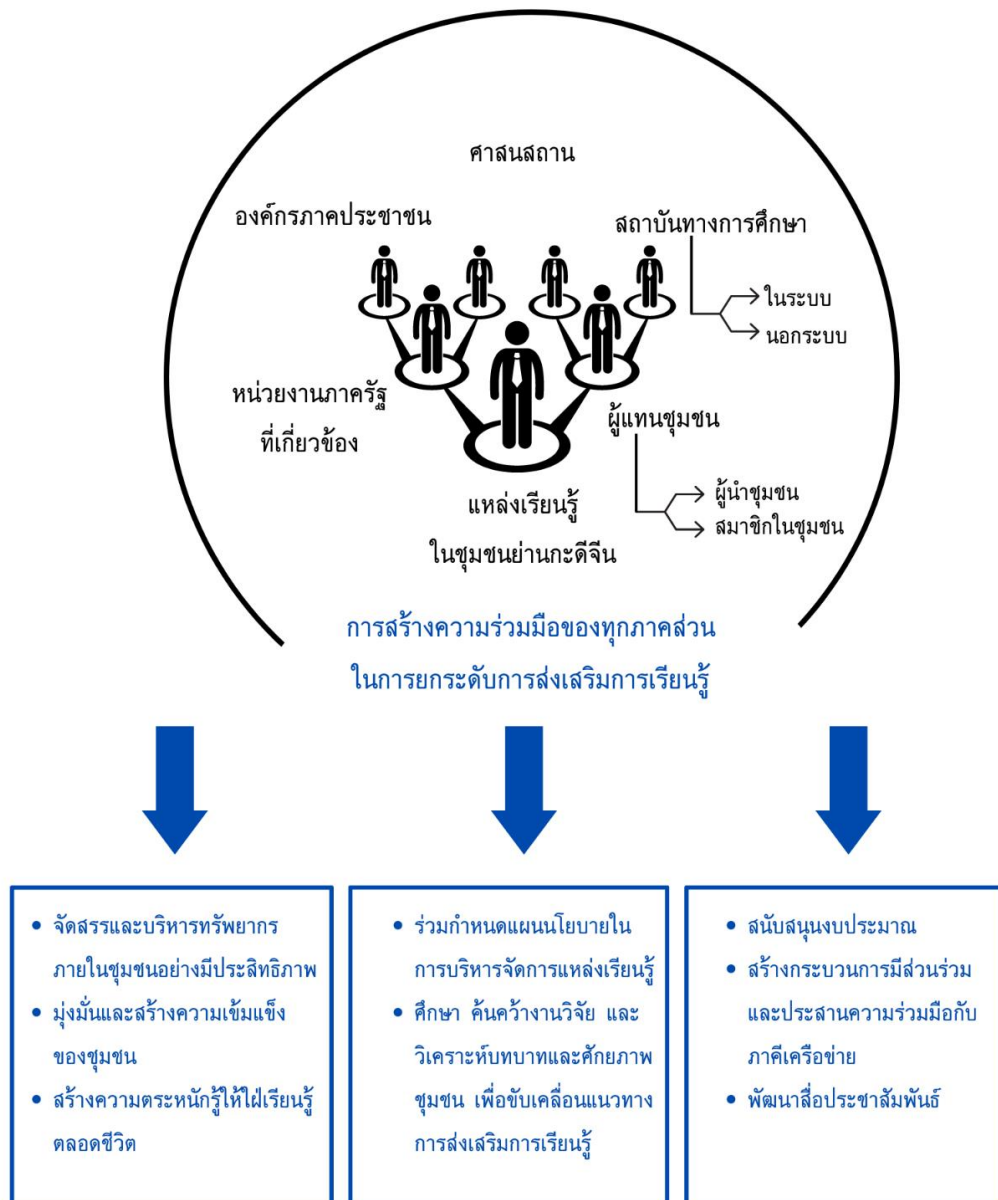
ศาสนสถาน

องค์กรภาคประชาชน

สถาบันทางการศึกษา

ในระบบ

นอกระบบ

หน่วยงานภาครัฐ ที่เกี่ยวข้อง

ผู้แทนชุมชน

ผู้นำชุมชน

สมาชิกในชุมชน

แหล่งเรียนรู้ ในชุมชนย่านกะดีจีน

การสร้างความร่วมมือของทุกภาคส่วน ในการยกระดับการส่งเสริมการเรียนรู้

- จัดสรรและบริหารทรัพยากรภายในชุมชนอย่างมีประสิทธิภาพ
- มุ่งมั่นและสร้างความเข้มแข็งของชุมชน
- สร้างความตระหนักรู้ให้ใฝ่เรียนรู้ตลอดชีวิต

- ร่วมกำหนดแผนนโยบายในการบริหารจัดการแหล่งเรียนรู้
- ศึกษา ค้นคว้างานวิจัย และวิเคราะห์บทบาทและศักยภาพชุมชน เพื่อขับเคลื่อนแนวทางการส่งเสริมการเรียนรู้

- สนับสนุนงบประมาณ
- สร้างกระบวนการมีส่วนร่วมและประสานความร่วมมือกับภาคีเครือข่าย
- พัฒนาสื่อประชาสัมพันธ์